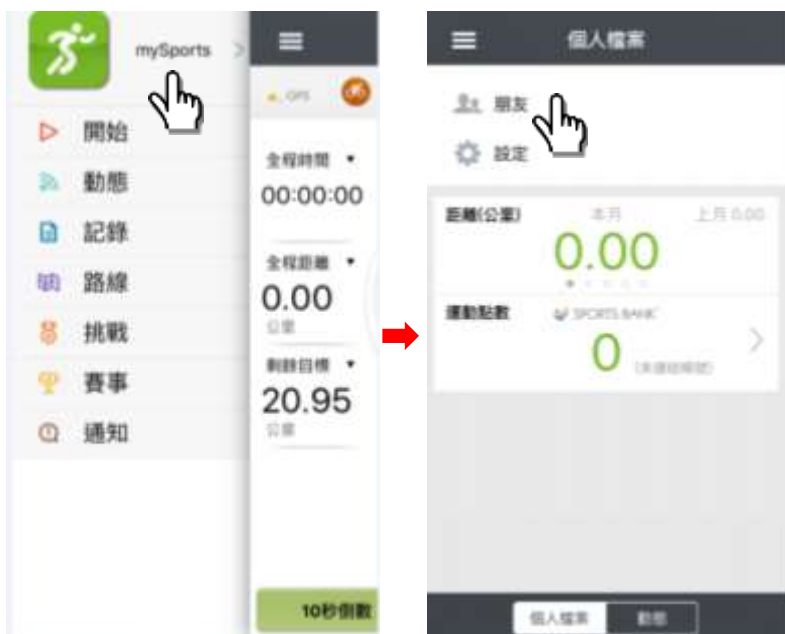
mySports

開始
動態
記錄
路線
挑戰
賽事
通知

GPS

全程時間 ▾
00:00:00

全程距離 ▾
0.00
公里

剩餘目標 ▾
20.95
公里

10秒倒數

個人檔案

朋友
設定

距離(公里) 本月 上月 0.00
0.00

運動點數 SPORTS BANK
0
(未連結帳號)

個人檔案 動態